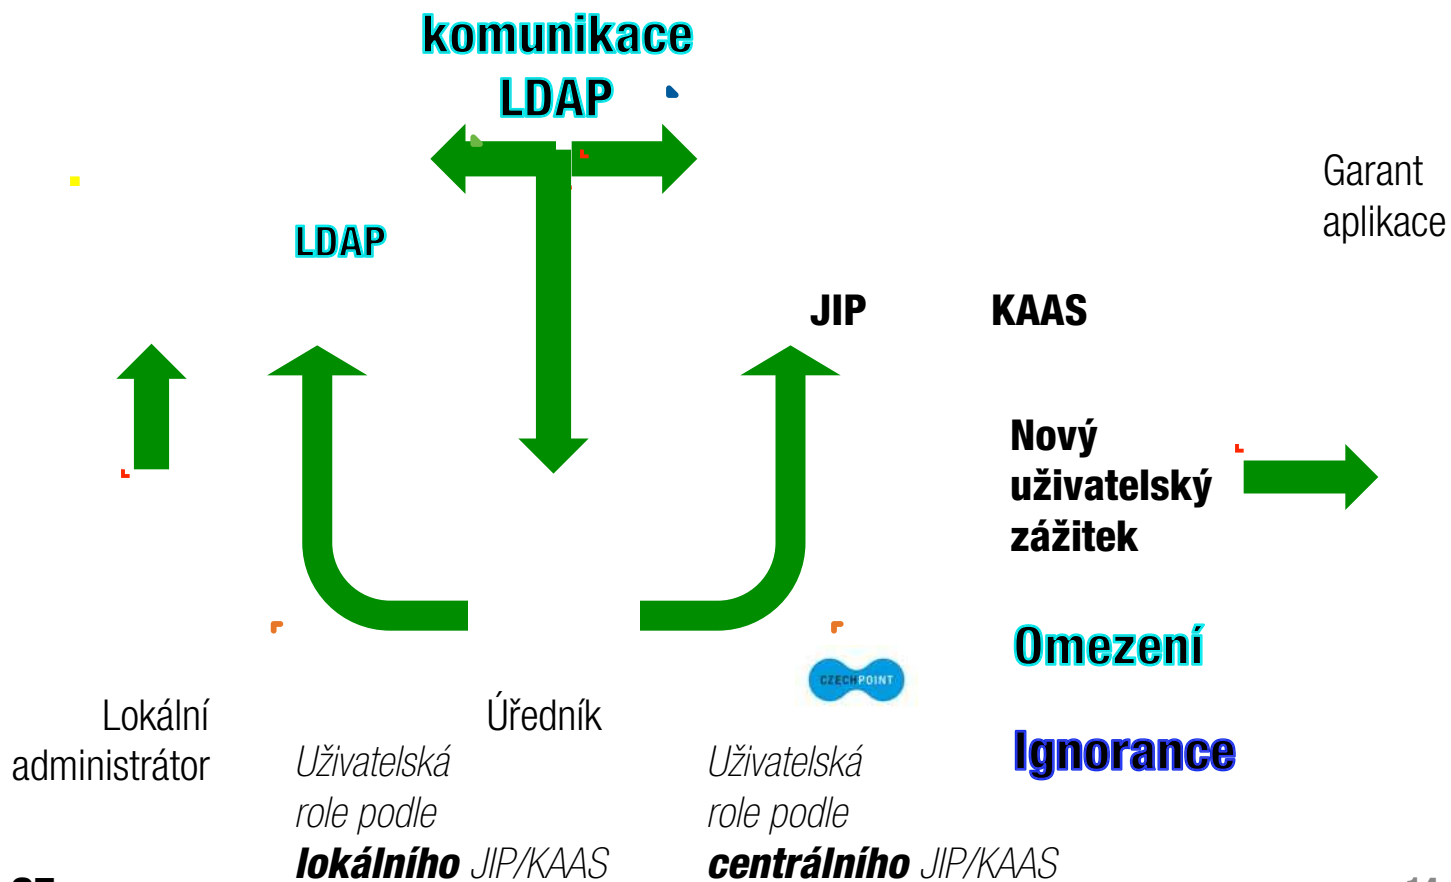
komunikace
LDAP

Garant aplikace

LDAP

JIP

KAAS

Nový uživatelský zážitek

Omezení

Ignorance

CZECH POINT

Lokální administrátor

Úředník

*Uživatelská role podle* ***lokálního*** *JIP/KAAS*

*Uživatelská role podle* ***centrálního*** *JIP/KAAS*

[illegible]

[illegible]